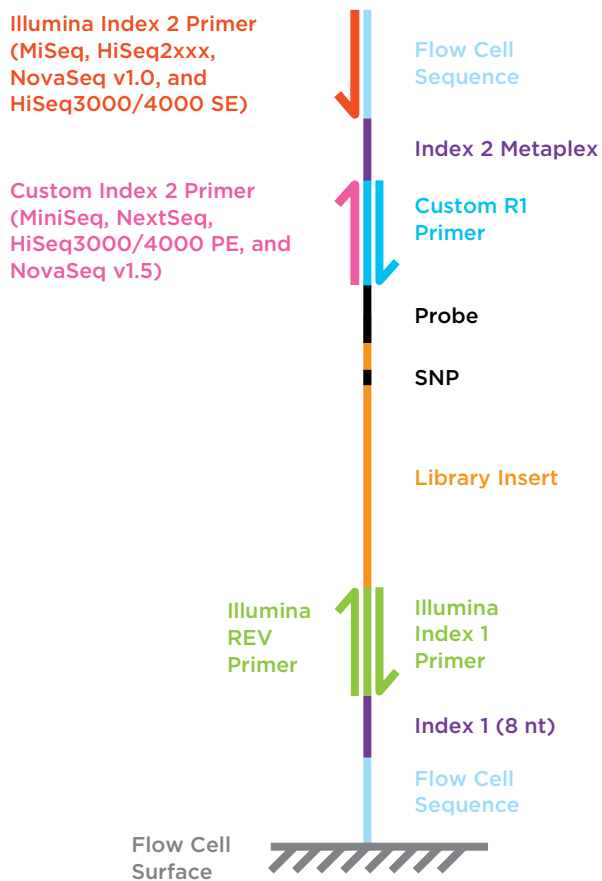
Illumina Index 2 Primer (MiSeq, HiSeq2xxx, NovaSeq v1.0, and HiSeq3000/4000 SE)

Flow Cell Sequence

Index 2 Metaplex

Custom Index 2 Primer (MiniSeq, NextSeq, HiSeq3000/4000 PE, and NovaSeq v1.5)

Custom R1 Primer

Probe

SNP

Library Insert

Illumina REV Primer

Illumina Index 1 Primer

Index 1 (8 nt)

Flow Cell Sequence

Flow Cell Surface